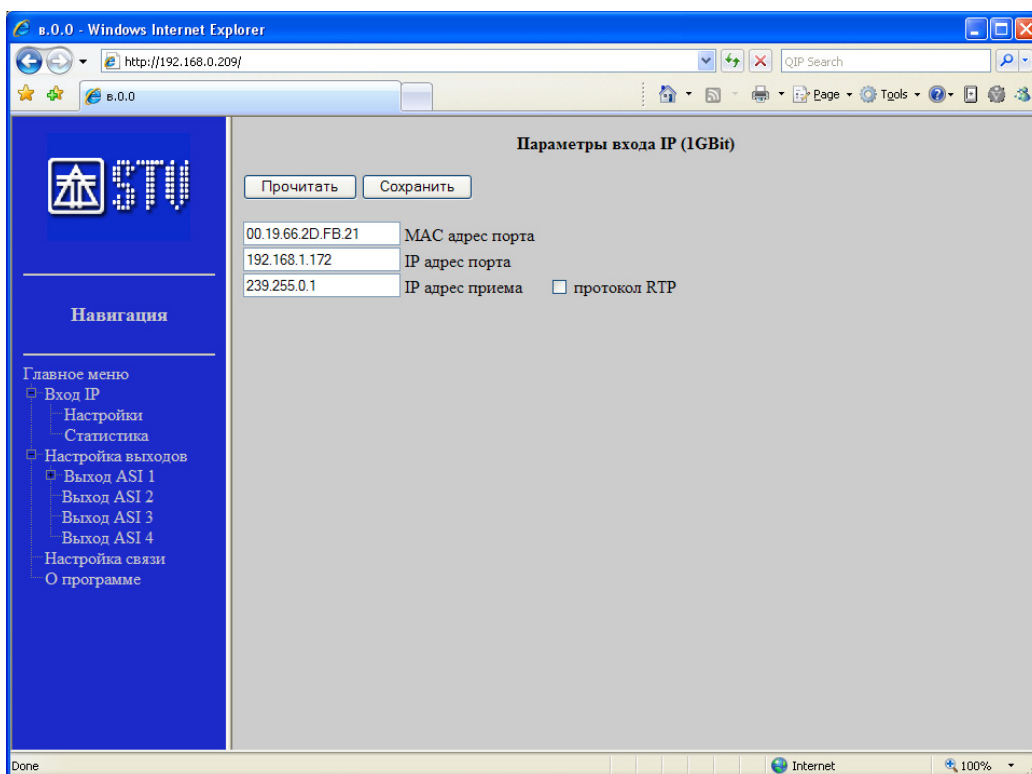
в.0.0 - Windows Internet Explorer

http://192.168.0.209/

QIP Search

в.0.0

Page · Tools ·

STU

Навигация

Главное меню
Вход IP
Настройки
Статистика
Настройка выходов
Выход ASI 1
Выход ASI 2
Выход ASI 3
Выход ASI 4
Настройка связи
О программе

Параметры входа IP (1GBit)

Прочитать Сохранить

| 00.19.66.2D.FB.21 | MAC адрес порта |
|---|---|
| 192.168.1.172 | IP адрес порта |
| 239.255.0.1 | IP адрес приема ☐ протокол RTP |

Done

Internet

100%